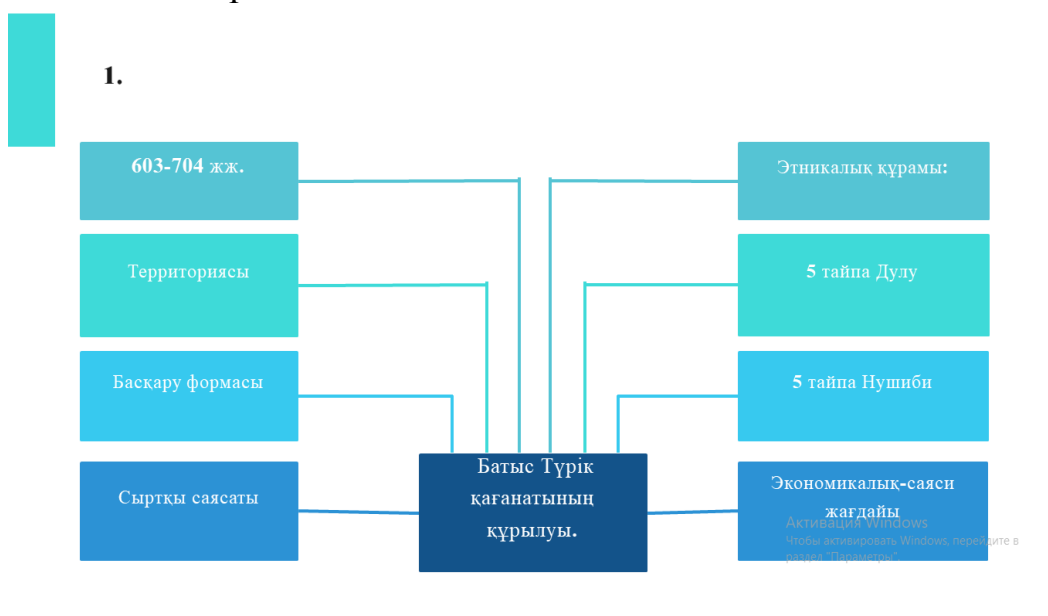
1.

603-704 жж.

Территориясы

Басқару формасы

Сыртқы саясаты

Батыс Түрік қағанатының құрылуы.

Этникалық құрамы:

5 тайпа Дулу

5 тайпа Нушиби

Экономикалық-саяси жағдайы

Активация Windows
Чтобы активировать Windows, перейдите в раздел "Параметры".